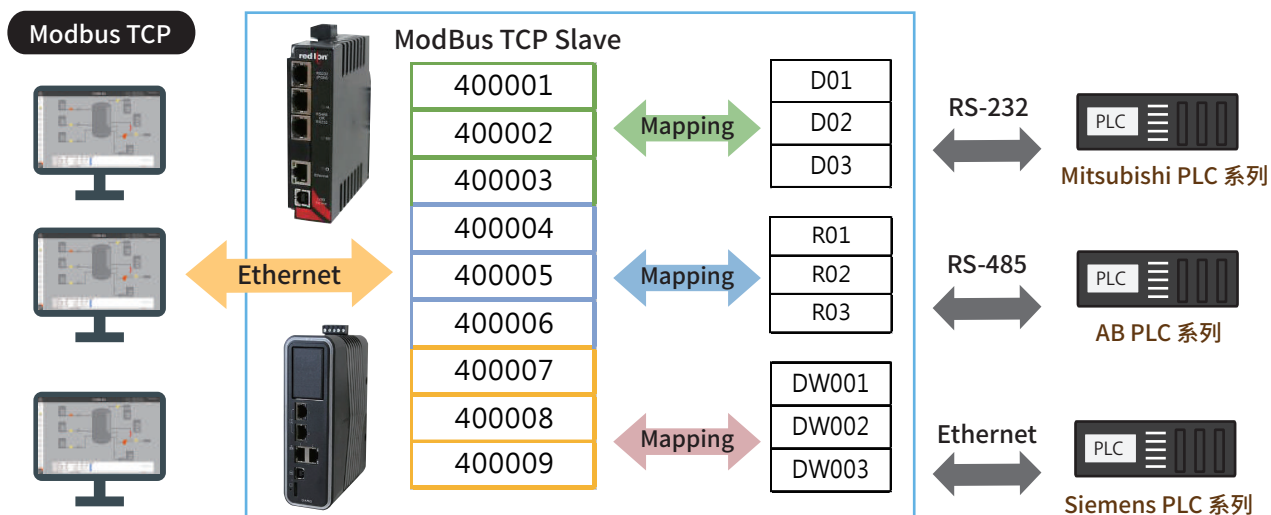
Modbus TCP

ModBus TCP Slave

Ethernet

| 400001 |
|---|
| 400002 |
| 400003 |
| 400004 |
| 400005 |
| 400006 |
| 400007 |
| 400008 |
| 400009 |

Mapping

Mapping

Mapping

| D01 |
|---|
| D02 |
| D03 |

| R01 |
|---|
| R02 |
| R03 |

| DW001 |
|---|
| DW002 |
| DW003 |

RS-232

PLC

Mitsubishi PLC 系列

RS-485

PLC

AB PLC 系列

Ethernet

PLC

Siemens PLC 系列